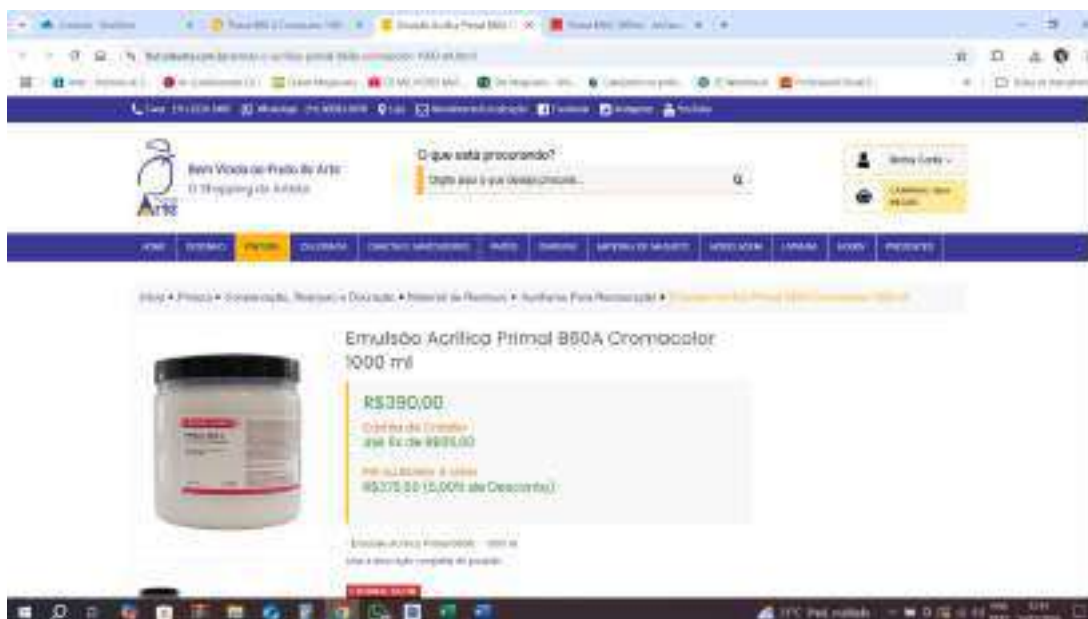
Bem Vindo ao Preto de Arte
O Shopping do Artista

O que está procurando?

Digite aqui o que deseja procurar...

Emulsão Acrílica Primal B60A Cromacolor 1000 ml

R$390,00

Cartão de Crédito
até 4x de R$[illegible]

Pix ou Boleto à vista
R$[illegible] (5,00% de Desconto)